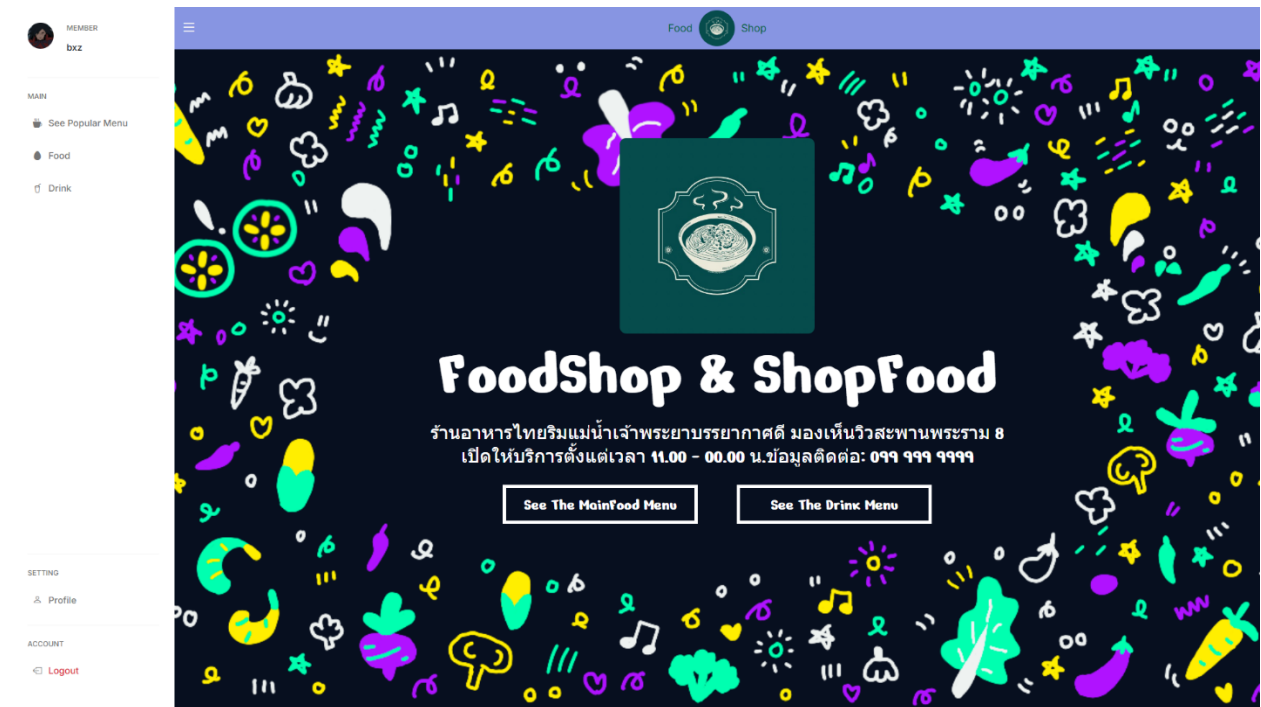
MEMBER
bxz

MAIN
See Popular Menu
Food
Drink

SETTING
Profile

ACCOUNT
Logout

Food Shop

FoodShop & ShopFood

ร้านอาหารไทยริมแม่น้ำเจ้าพระยาบรรยากาศดี มองเห็นวิวสะพานพระราม 8
เปิดให้บริการตั้งแต่เวลา ๑๑.00 - 00.00 น.ข้อมูลติดต่อ: 0๙๙ ๙๙๙ ๙๙๙๙

See The MainFood Menu
See The Drink Menu